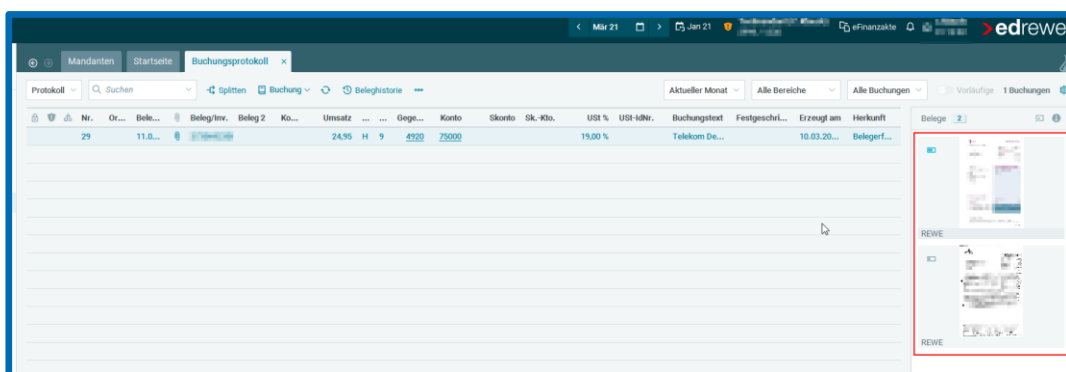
Mär 21 Jan 21 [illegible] eFinanzakte >edrewe

Mandanten Startseite Buchungsprotokoll ×

Protokoll Suchen Splitten Buchung Beleghistorie ••• Aktueller Monat Alle Bereiche Alle Buchungen Vorläufige 1 Buchungen

| Nr. | Or... | Bele... | Beleg/Inv. | Beleg 2 | Ko... | Umsatz | ... | ... | Gege... | Konto | Skonto | Sk.-Kto. | USt % | USt-IdNr. | Buchungstext | Festgeschri... | Erzeugt am | Herkunft |
|---|---|---|---|---|---|---|---|---|---|---|---|---|---|---|---|---|---|---|
| 29 | | 11.0... | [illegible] | | | 24,95 | H | 9 | 4920 | 75000 | | | 19,00 % | | Telekom De... | | 10.03.20... | Belegerf... |

Belege 2

REWE

REWE